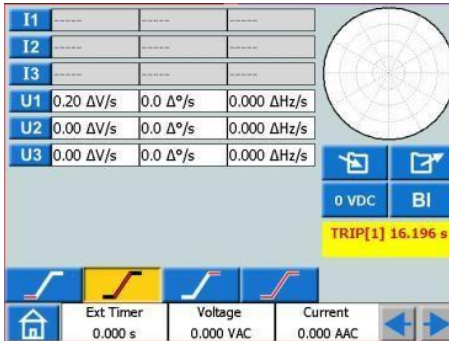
| | | | |
|---|---|---|---|
| I1 | ----- | ----- | ----- |
| I2 | ----- | ----- | ----- |
| I3 | ----- | ----- | ----- |
| U1 | 0.20 ΔV/s | 0.0 Δ°/s | 0.000 ΔHz/s |
| U2 | 0.00 ΔV/s | 0.0 Δ°/s | 0.000 ΔHz/s |
| U3 | 0.00 ΔV/s | 0.0 Δ°/s | 0.000 ΔHz/s |

0 VDC

BI

TRIP[1] 16.196 s

| Ext Timer | Voltage | Current |
|---|---|---|
| 0.000 s | 0.000 VAC | 0.000 AAC |